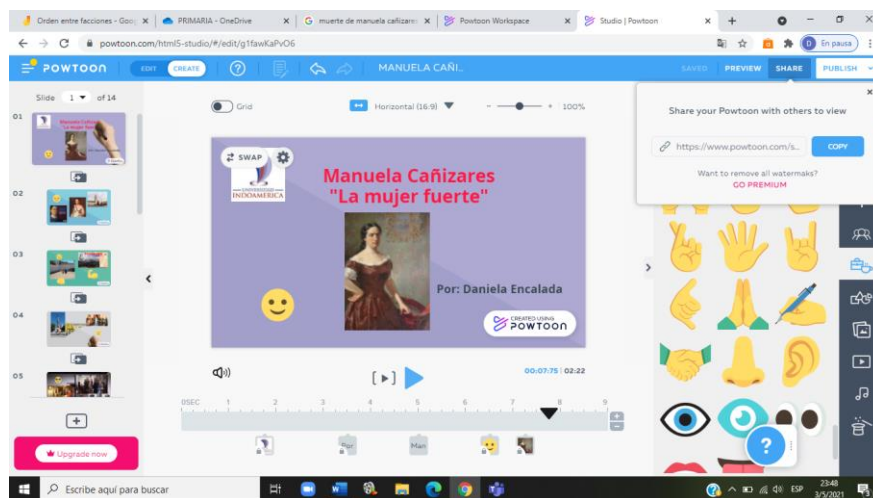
Orden entre facciones - Goo | PRIMARIA - OneDrive | muerte de manuela cañizares | Powtoon Workspace | Studio | Powtoon

powtoon.com/html5-studio/#/edit/g1fawKaPvO6

En pausa

POWTOON EDIT CREATE MANUELA CAÑI... SAVED PREVIEW SHARE PUBLISH

Slide 1 of 14

01 02 03 04 05

Grid Horizontal (16:9) 100%

SWAP

UNIVERSIDAD INDOAMÉRICA

Manuela Cañizares
"La mujer fuerte"

Por: Daniela Encalada

CREATED USING POWTOON

00:07:75 | 02:22

0SEC 1 2 3 4 5 6 7 8 9

Share your Powtoon with others to view

https://www.powtoon.com/s...

COPY

Want to remove all watermaks?
GO PREMIUM

Upgrade now

Escribe aquí para buscar

ESP 23:48 3/5/2021